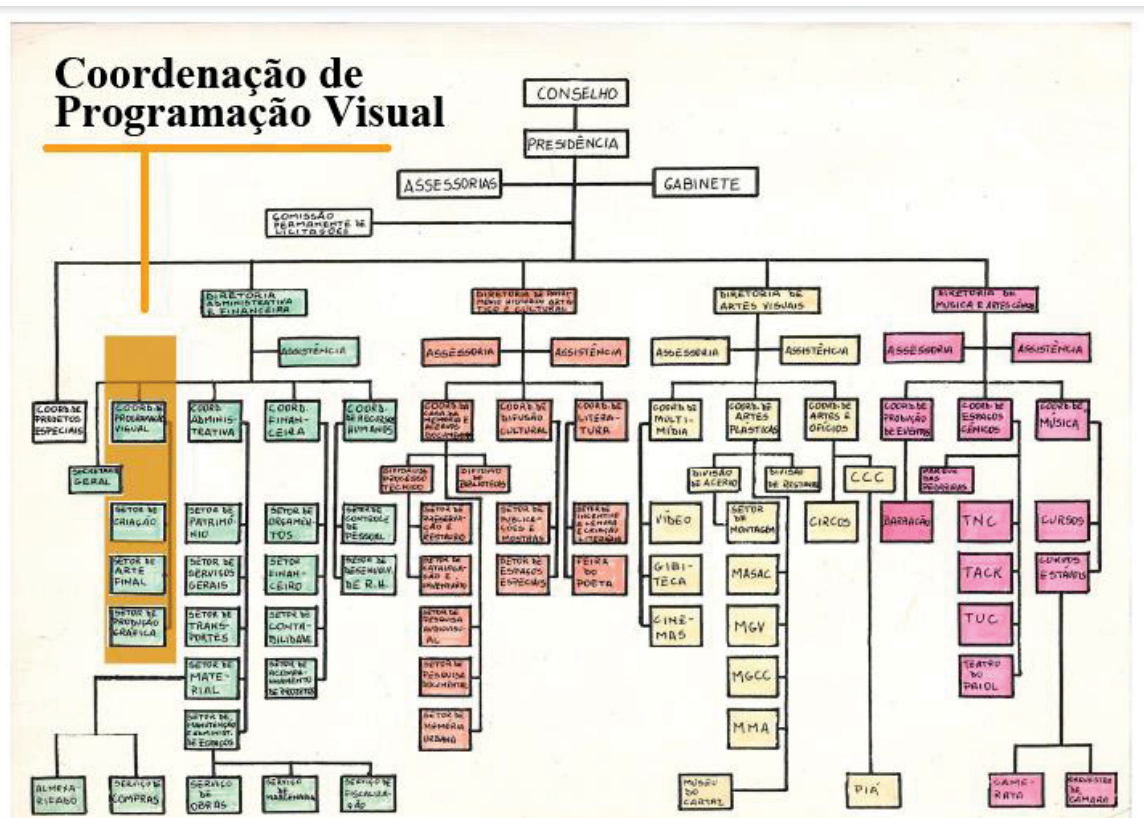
Coordenação de Programação Visual

CONSELHO

PRESIDÊNCIA

ASSESSORIAS

GABINETE

COMISSÃO PERMANENTE DE LICITAÇÕES

DIRETORIA ADMINISTRATIVA E FINANCEIRA

ASSISTÊNCIA

DIRETORIA DE PATRIMÔNIO HISTÓRICO ARTÍSTICO E CULTURAL

ASSESSORIA

ASSISTÊNCIA

DIRETORIA DE ARTES VISUAIS

ASSESSORIA

ASSISTÊNCIA

DIRETORIA DE MÚSICA E ARTES CÊNICAS

ASSESSORIA

ASSISTÊNCIA

COORD. DE PROJETOS ESPECIAIS

COORD. DE PROGRAMAÇÃO VISUAL

SECRETARIA GERAL

SETOR DE CRIAÇÃO

SETOR DE ARTE FINAL

SETOR DE PRODUÇÃO GRÁFICA

COORD. ADMINISTRATIVA

SETOR DE PATRIMÔNIO

SETOR DE SERVIÇOS GERAIS

SETOR DE TRANSPORTES

SETOR DE MATERIAL

SETOR DE MANUTENÇÃO E ADMINIST. DE EDIFÍCIOS

COORD. FINANCEIRA

SETOR DE ORÇAMENTOS

SETOR FINANCEIRO

SETOR DE CONTABILIDADE

SETOR DE ACOMPANHAMENTO DE PROJETOS

COORD. DE RECURSOS HUMANOS

SETOR DE CONTROLE DE PESSOAL

SETOR DE DESENVOLV. DE R.H.

COORD. DA CASA DA MEMÓRIA E ACERVOS DOCUMENTAIS

DIVISÃO DE PROCESSO TÉCNICO

DIVISÃO DE BIBLIOTECAS

SETOR DE PRESERVAÇÃO E RESTAURO

SETOR DE CATALOGAÇÃO E INVENTÁRIO

SETOR DE PESQUISA AUDIOVISUAL

SETOR DE PESQUISA DOCUMENTAL

SETOR DE MEMÓRIA URBANA

COORD. DE DIFUSÃO CULTURAL

SETOR DE PUBLICAÇÕES E MOSTRAS

SETOR DE ESPAÇOS ESPECIAIS

COORD. DE LITERATURA

SETOR DE INCENTIVO À LEITURA E CRIAÇÃO LITERÁRIA

FEIRA DO POETA

COORD. DE MULTIMÍDIA

VÍDEO

GIBITECA

CINEMAS

COORD. DE ARTES PLÁSTICAS

DIVISÃO DE ACERVO

DIVISÃO DE RESTAURO

SETOR DE MONTAGEM

MASAC

MGV

MGCC

MMA

MUSEU DO CARTAZ

COORD. DE ARTES E OFÍCIOS

CCC

CIRCOS

PIÁ

COORD. DE PRODUÇÃO DE EVENTOS

BARRACÃO

COORD. DE ESPAÇOS CÊNICOS

PRAÇAS DAS PEDREIRAS

TNC

TACK

TUC

TEATRO DO PAIOL

COORD. DE MÚSICA

CURSOS

CORPOS ESTÁVEIS

CAMERATA

ORQUESTRA DE CÂMARA

ALMOXARIFADO

SERVIÇO DE COMPRAS

SERVIÇO DE OBRAS

SERVIÇO DE MARCENARIA

SERVIÇO DE FISCALIZAÇÃO